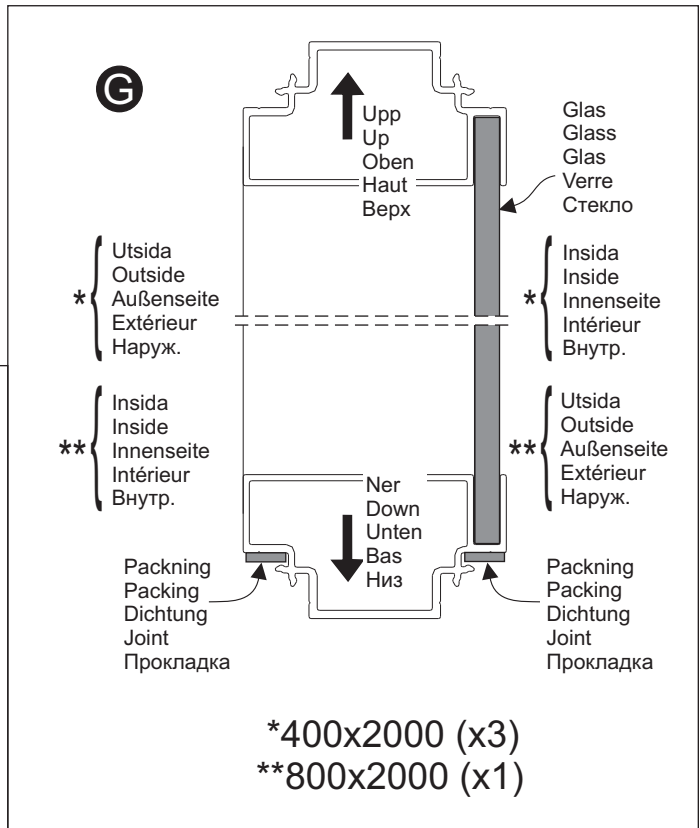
G

Upp
Up
Oben
Haut
Верх

Glas
Glass
Glas
Verre
Стекло

* Utsida
Outside
Außenseite
Extérieur
Наруж.

* Insida
Inside
Innenseite
Intérieur
Внутр.

** Insida
Inside
Innenseite
Intérieur
Внутр.

** Utsida
Outside
Außenseite
Extérieur
Наруж.

Ner
Down
Unten
Bas
Низ

Packning
Packing
Dichtung
Joint
Прокладка

Packning
Packing
Dichtung
Joint
Прокладка

*400x2000 (x3)
**800x2000 (x1)